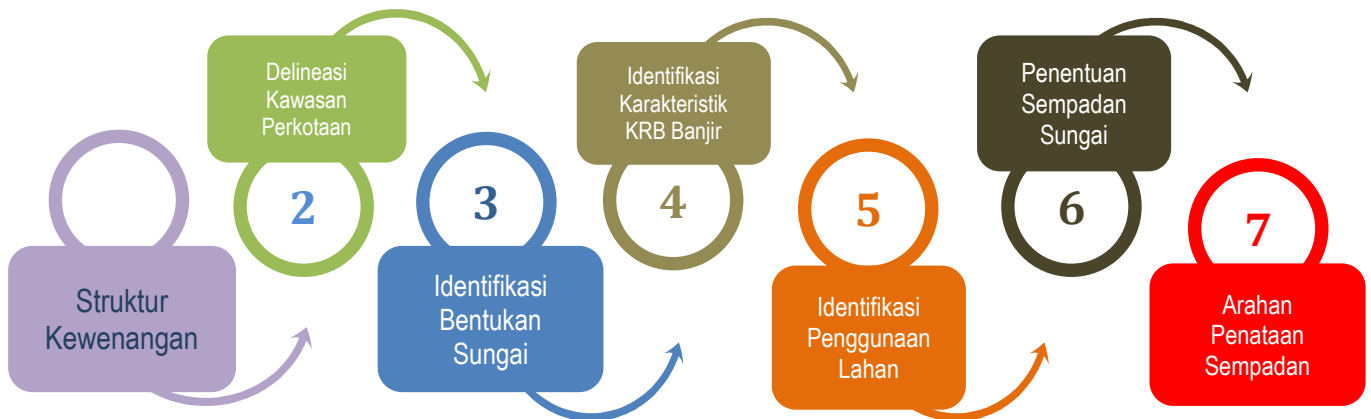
Struktur Kewenangan

2

Delineasi Kawasan Perkotaan

3

Identifikasi Bentukan Sungai

4

Identifikasi Karakteristik KRB Banjir

5

Identifikasi Penggunaan Lahan

6

Penentuan Sempadan Sungai

7

Arahan Penataan Sempadan